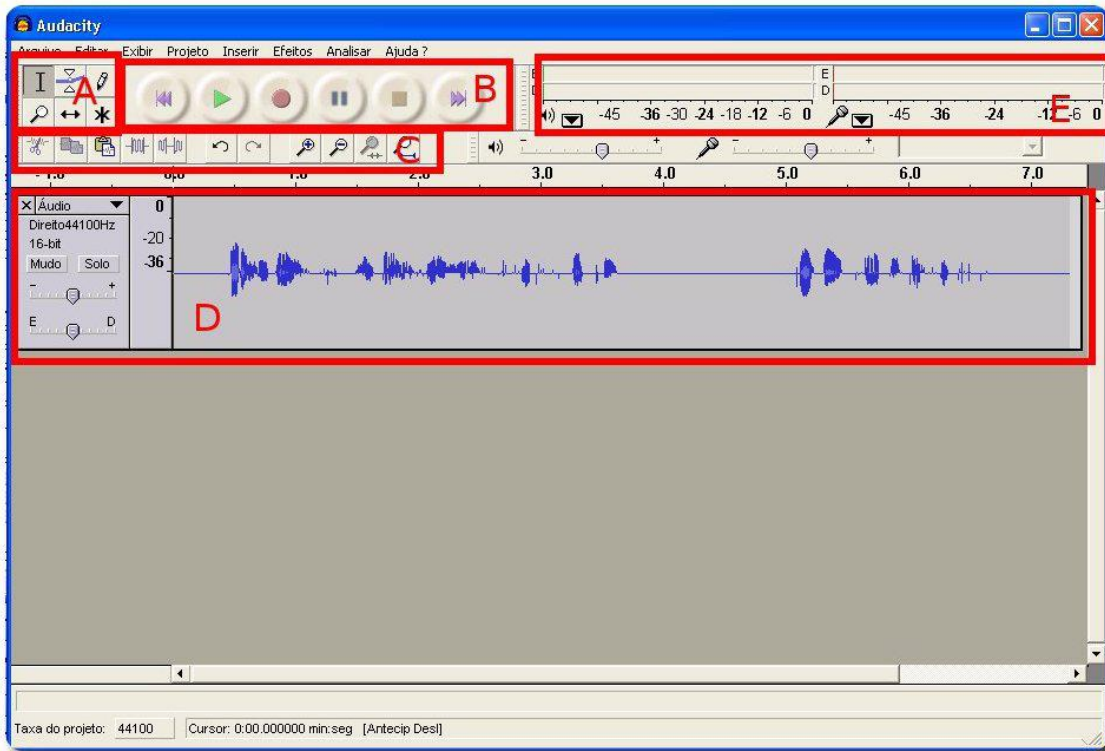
Audacity

Arquivo Editar Exibir Projeto Inserir Efeitos Analisar Ajuda ?

A

B

E D -45 -36 -30 -24 -18 -12 -6 0

E D -45 -36 -24 -12 -6 0

E

C

- +

- +

-1.0 0.0 1.0 2.0 3.0 4.0 5.0 6.0 7.0

Áudio
Direito44100Hz
16-bit
Mudo Solo
- +
E D

0
-20
-36

D

Taxa do projeto: 44100 Cursor: 0:00.000000 min:seg [Antecip Desl]